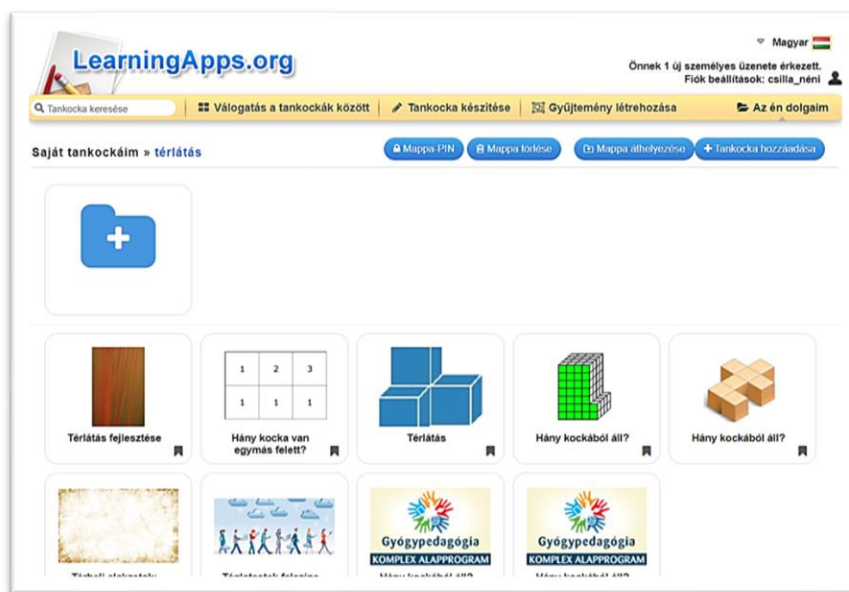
LearningApps.org

Magyar

Önnek 1 új személyes üzenete érkezett.
Fiók beállítások: csilla_néni

Tankocka keresése
Válogatás a tankockák között
Tankocka készítése
Gyűjtemény létrehozása
Az én dolgaim

Saját tankockáim » térlátás

Mappa-PIN
Mappa törlése
Mappa áthelyezése
Tankocka hozzáadása

Térlátás fejlesztése

| 1 | 2 | 3 |
|---|---|---|
| 1 | 1 | 1 |

Hány kocka van egymás felett?

Térlátás

Hány kockából áll?

Hány kockából áll?

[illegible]

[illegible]

Gyógypedagógia
KOMPLEX ALAPPROGRAM
Hány kockából áll?

Gyógypedagógia
KOMPLEX ALAPPROGRAM
Hány kockából áll?